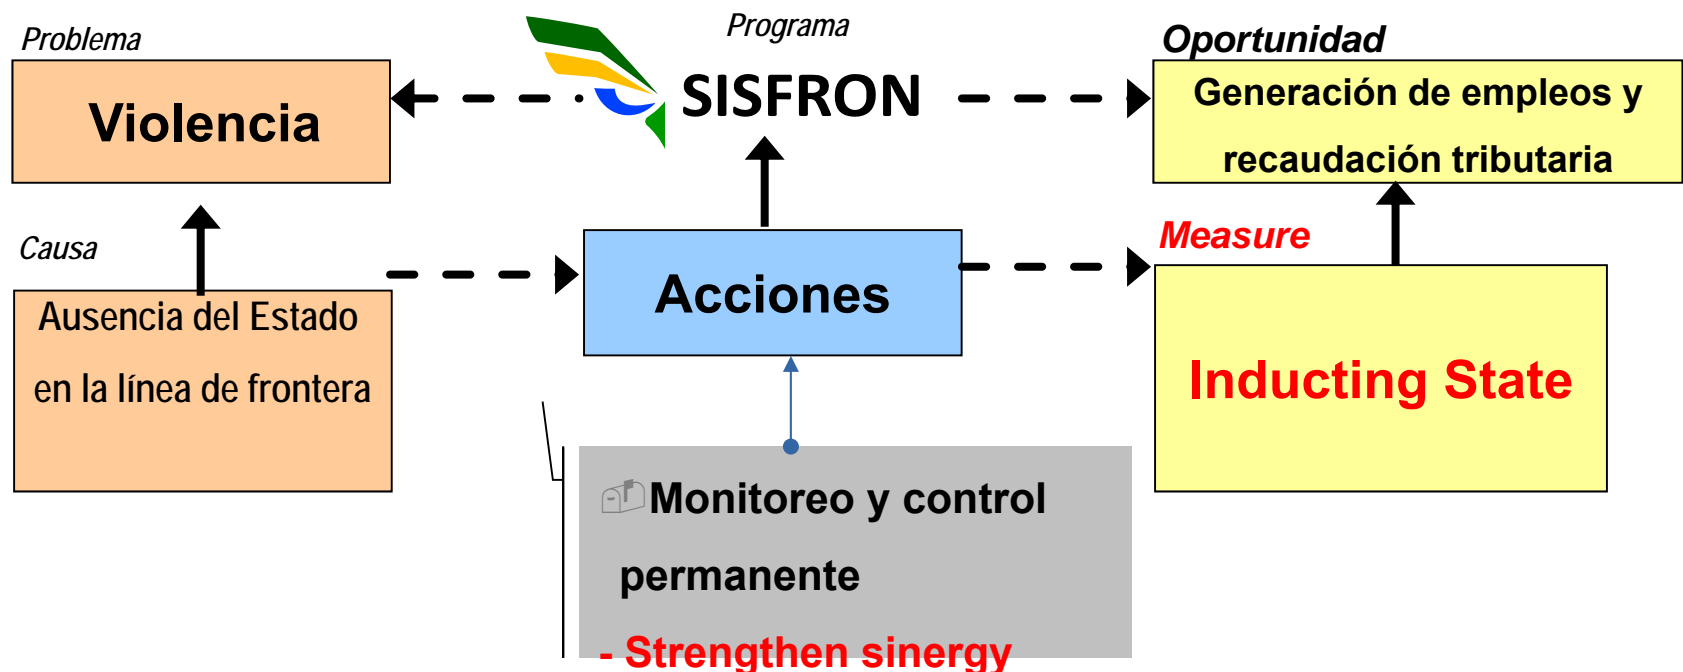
Problema

Violencia

Programa

SISFRON

Oportunidad

Generación de empleos y recaudación tributaria

Causa

Ausencia del Estado en la línea de frontera

Acciones

Measure

Inducting State

Monitoreo y control permanente

- Strengthen sinergy